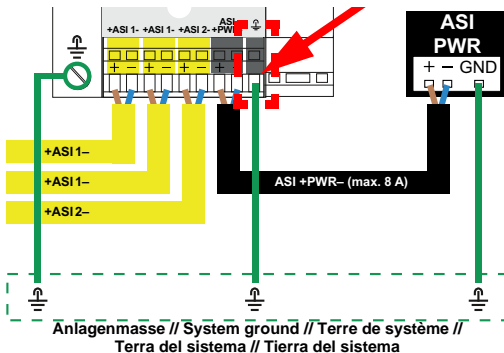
+ASI 1- +ASI 1- +ASI 2- ASI +PWR-

+ − + − + − + −

ASI PWR

+ − GND

+ASI 1−

+ASI 1−

+ASI 2−

ASI +PWR– (max. 8 A)

Anlagenmasse // System ground // Terre de système // Terra del sistema // Tierra del sistema